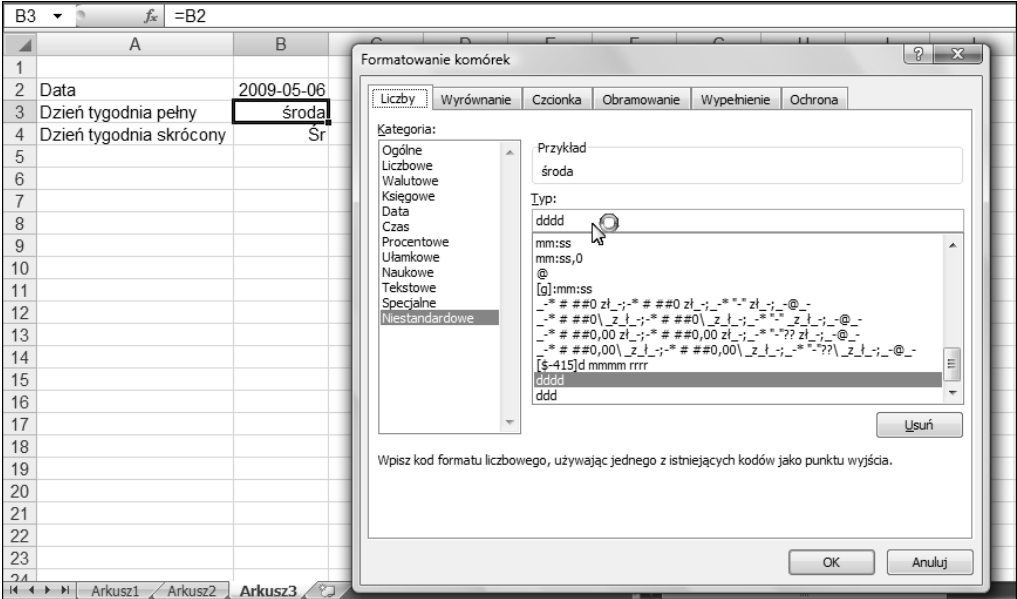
B3 $f_x$ =B2

| | A | B |
|---|---|---|
| 1 | | |
| 2 | Data | 2009-05-06 |
| 3 | Dzień tygodnia pełny | środa |
| 4 | Dzień tygodnia skrócony | Śr |
| 5 | | |
| 6 | | |
| 7 | | |
| 8 | | |
| 9 | | |
| 10 | | |
| 11 | | |
| 12 | | |
| 13 | | |
| 14 | | |
| 15 | | |
| 16 | | |
| 17 | | |
| 18 | | |
| 19 | | |
| 20 | | |
| 21 | | |
| 22 | | |
| 23 | | |

Arkusz1 Arkusz2 Arkusz3

Formatowanie komórek

Liczby Wyrównanie Czcionka Obramowanie Wypełnienie Ochrona

Kategoria:
Ogólne
Liczbowe
Walutowe
Księgowe
Data
Czas
Procentowe
Ułamkowe
Naukowe
Tekstowe
Specjalne
Niestandardowe

Przykład
środa

Typ:
dddd

mm:ss
mm:ss,0
@
[g]:mm:ss
_-* # ##0 zł_-;-* # ##0 zł_-;_-* "-" zł_-;_-@_-
_-* # ##0\ _z_ł_-;-* # ##0\ _z_ł_-;_-* "-" _z_ł_-;_-@_-
_-* # ##0,00 zł_-;-* # ##0,00 zł_-;_-* "-"?? zł_-;_-@_-
_-* # ##0,00\ _z_ł_-;-* # ##0,00\ _z_ł_-;_-* "-"??\ _z_ł_-;_-@_-
[$-415]d mmmm rrrr
dddd
ddd

Usuń

Wpisz kod formatu liczbowego, używając jednego z istniejących kodów jako punktu wyjścia.

OK Anuluj